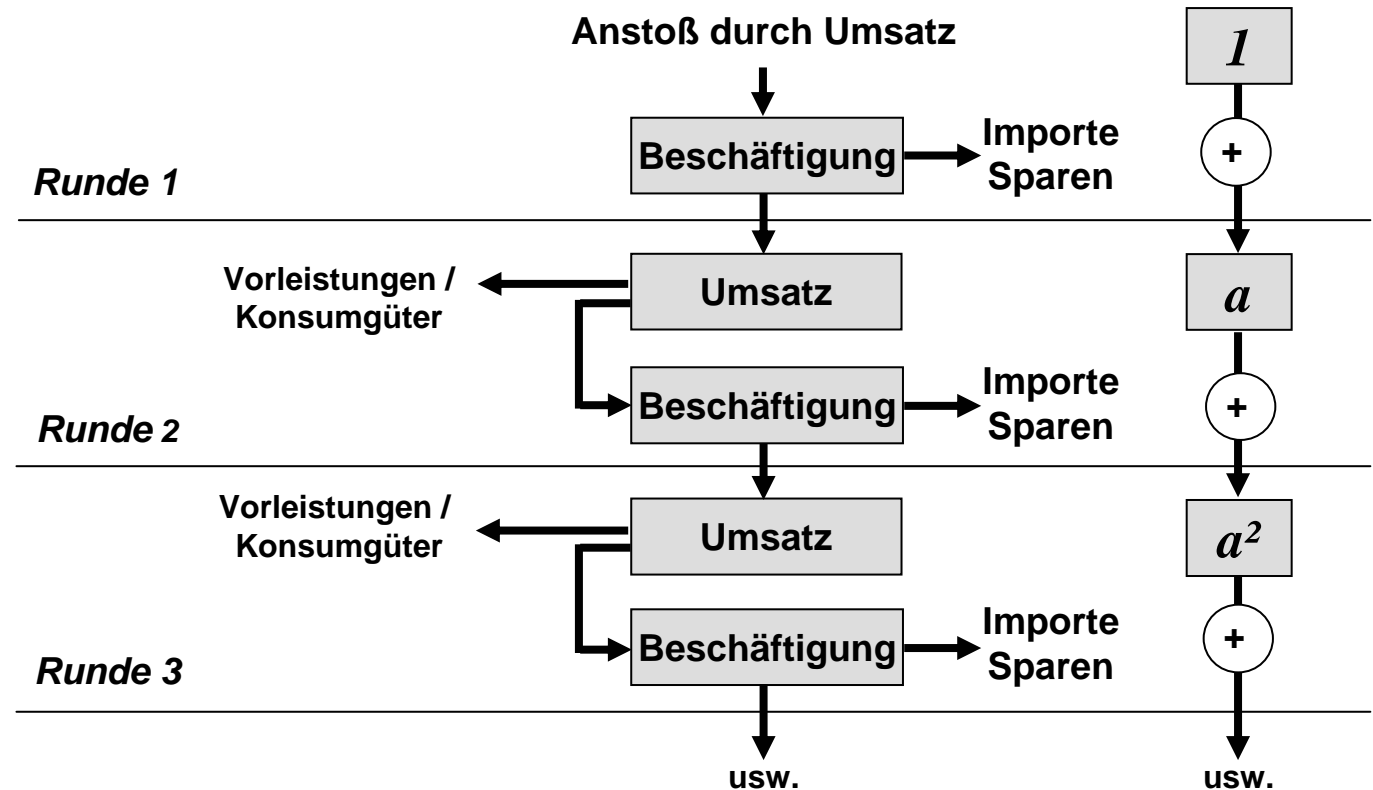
Anstoß durch Umsatz

$1$

Beschäftigung

Importe Sparen

+

Runde 1

Vorleistungen / Konsumgüter

Umsatz

$a$

Beschäftigung

Importe Sparen

+

Runde 2

Vorleistungen / Konsumgüter

Umsatz

$a^2$

Beschäftigung

Importe Sparen

+

Runde 3

usw.

usw.